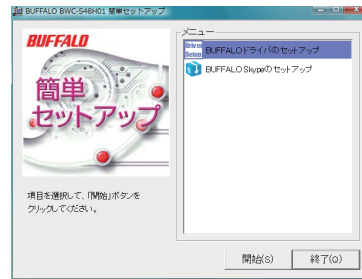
BUFFALO BWC-S48H01 簡単セットアップ

BUFFALO

簡単
セットアップ

項目を選択して、「開始」ボタンをクリックしてください。

メニュー

Driver Setup BUFFALOドライバのセットアップ

BUFFALO Skypeのセットアップ

開始(S)

終了(O)